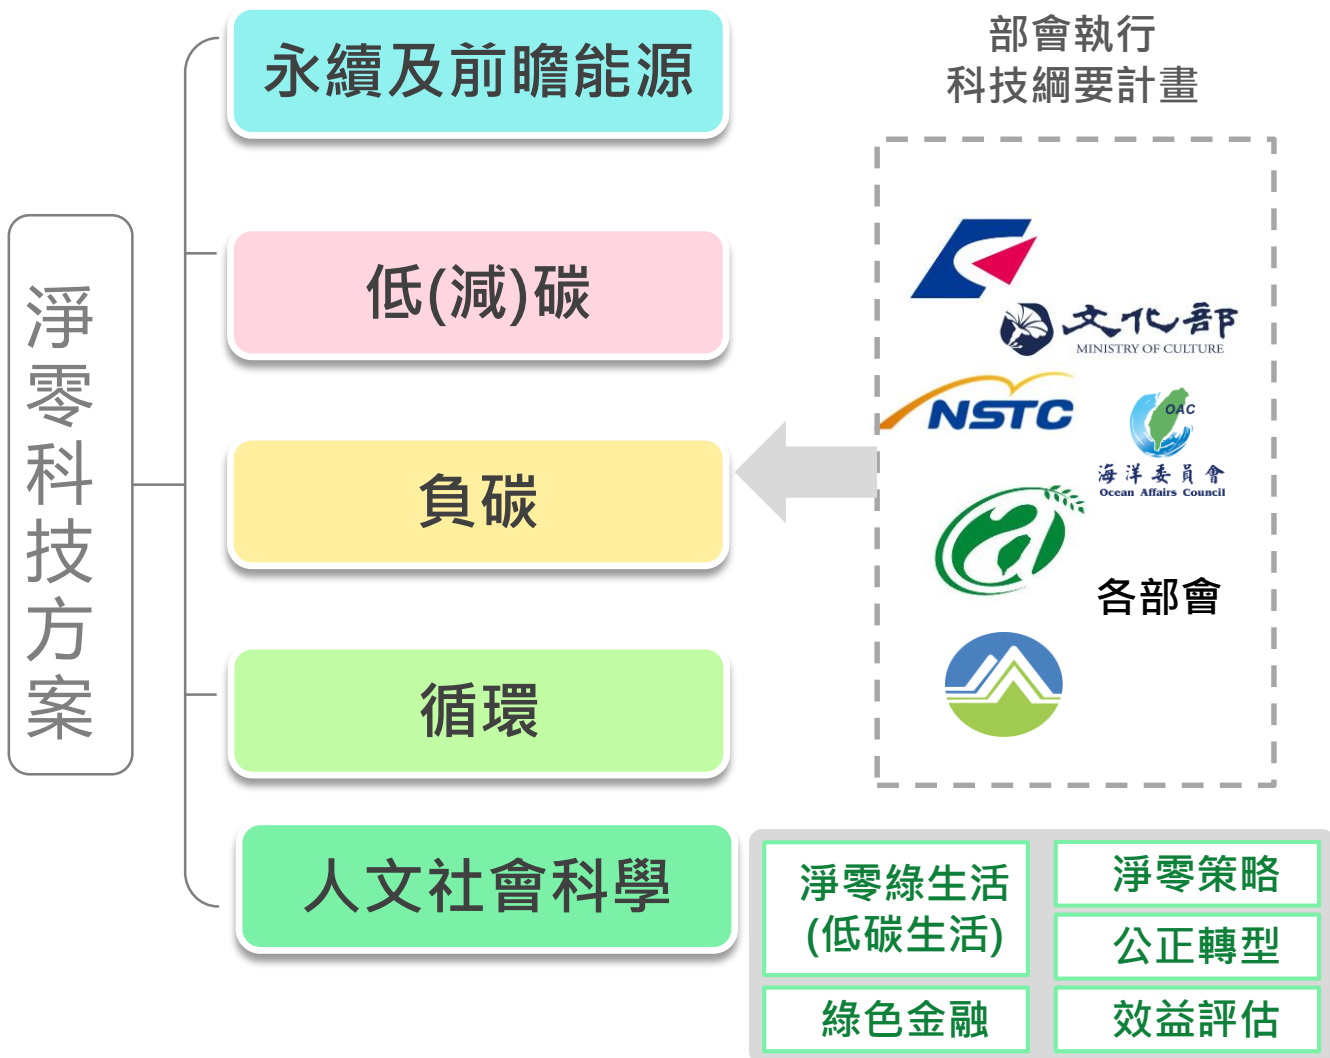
淨零科技方案

永續及前瞻能源

低(減)碳

負碳

循環

人文社會科學

部會執行
科技綱要計畫

文化部
MINISTRY OF CULTURE

NSTC

OAC
海洋委員會
Ocean Affairs Council

各部會

淨零綠生活
(低碳生活)

淨零策略

公正轉型

綠色金融

效益評估